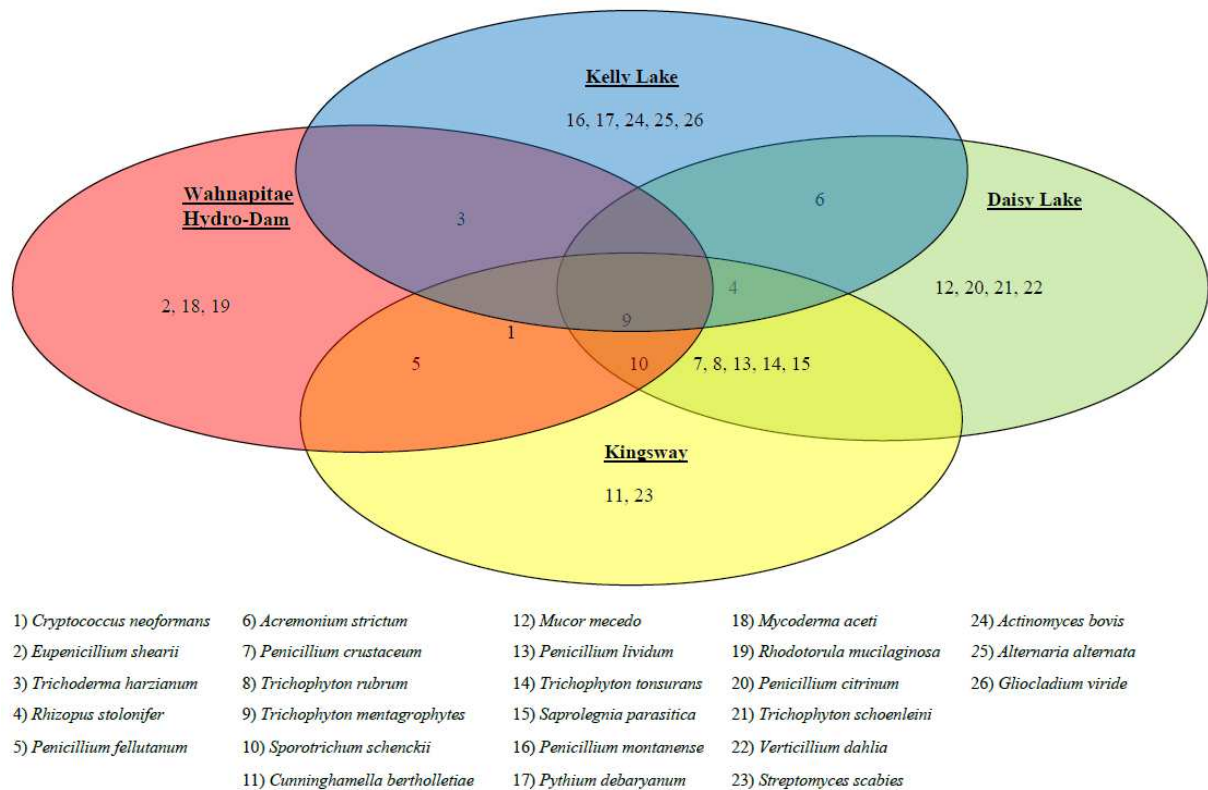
Kelly Lake

16, 17, 24, 25, 26

Wahnapitae Hydro-Dam

3

6

Daisy Lake

2, 18, 19

4

12, 20, 21, 22

9

1

5

10

7, 8, 13, 14, 15

Kingsway

11, 23

1) Cryptococcus neoformans
2) Eupenicillium shearii
3) Trichoderma harzianum
4) Rhizopus stolonifer
5) Penicillium fellutanum

6) Acremonium strictum
7) Penicillium crustaceum
8) Trichophyton rubrum
9) Trichophyton mentagrophytes
10) Sporotrichum schenckii
11) Cunninghamella bertholletiae

12) Mucor mecedo
13) Penicillium lividum
14) Trichophyton tonsurans
15) Saprolegnia parasitica
16) Penicillium montanense
17) Pythium debaryanum

18) Mycoderma aceti
19) Rhodotorula mucilaginosa
20) Penicillium citrinum
21) Trichophyton schoenleini
22) Verticillium dahlia
23) Streptomyces scabies

24) Actinomyces bovis
25) Alternaria alternata
26) Gliocladium viride